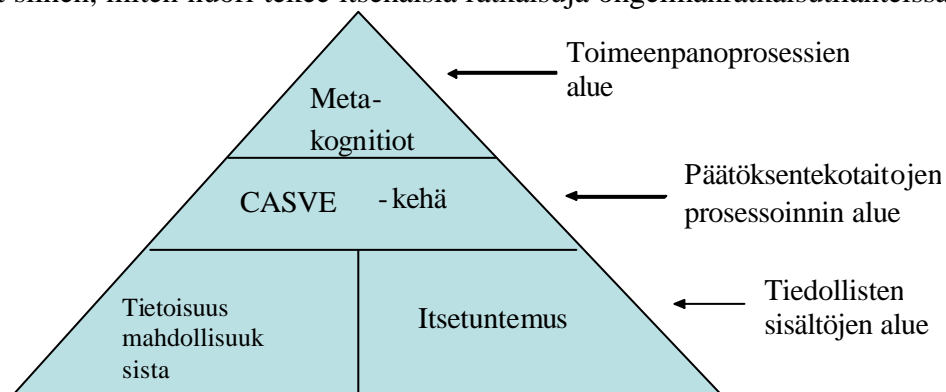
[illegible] siihen, miten nuori tekee itsenäisiä ratkaisuja ongelmanratkaisutilanteissa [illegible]

Toimeenpanoprosessien alue

Meta-kognitiot

Päätöksentekotaitojen prosessoinnin alue

CASVE - kehä

Tiedollisten sisältöjen alue

Tietoisuus mahdollisuuk sista

Itsetuntemus